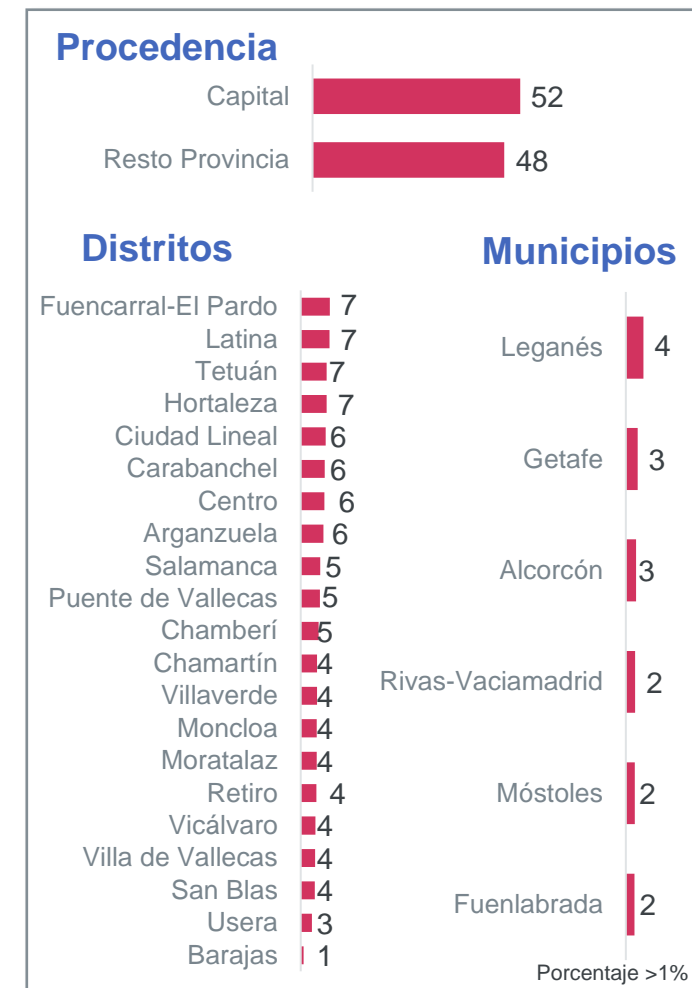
Procedencia

Capital 52
Resto Provincia 48

Distritos

Fuencarral-El Pardo 7
Latina 7
Tetuán 7
Hortaleza 7
Ciudad Lineal 6
Carabanchel 6
Centro 6
Arganzuela 6
Salamanca 5
Puente de Vallecas 5
Chamberí 5
Chamartín 4
Villaverde 4
Moncloa 4
Moratalaz 4
Retiro 4
Vicálvaro 4
Villa de Vallecas 4
San Blas 4
Usera 3
Barajas 1

Municipios

Leganés 4
Getafe 3
Alcorcón 3
Rivas-Vaciamadrid 2
Móstoles 2
Fuenlabrada 2

Porcentaje >1%